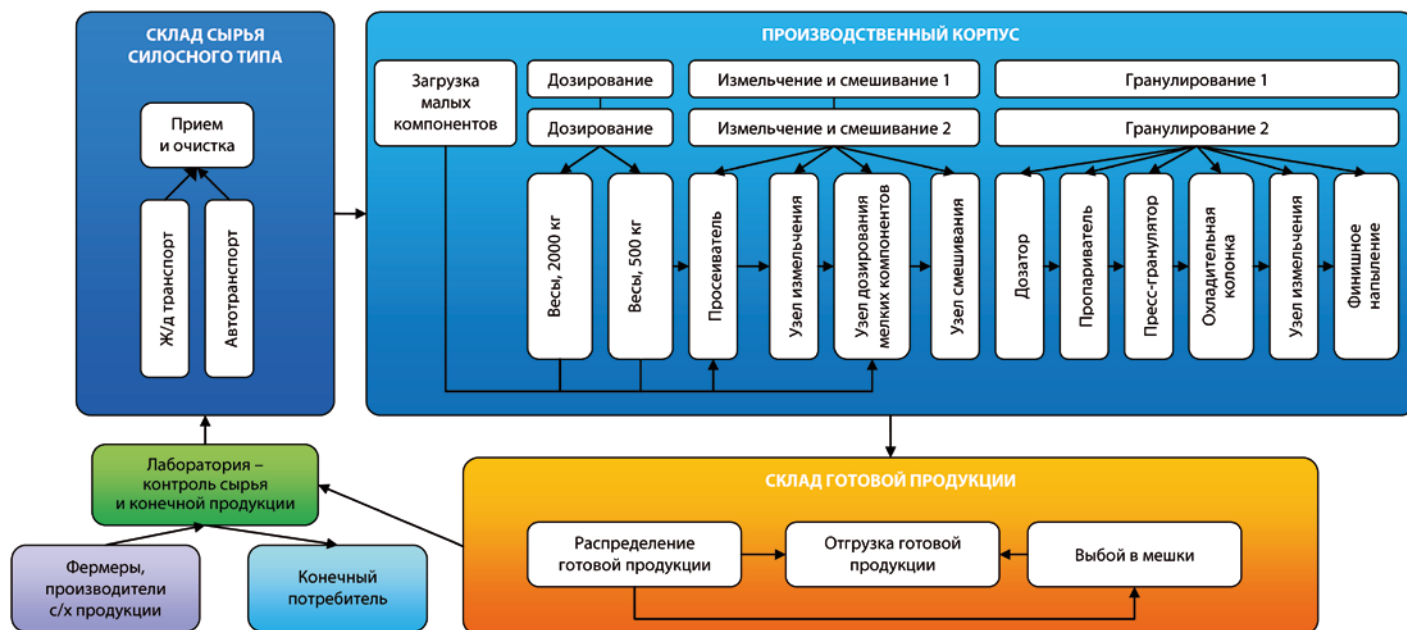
СКЛАД СЫРЬЯ СИЛОСНОГО ТИПА

Прием и очистка

Ж/д транспорт

Автотранспорт

ПРОИЗВОДСТВЕННЫЙ КОРПУС

Загрузка малых компонентов

Дозирование

Дозирование

Измельчение и смешивание 1

Измельчение и смешивание 2

Гранулирование 1

Гранулирование 2

Весы, 2000 кг

Весы, 500 кг

Просеиватель

Узел измельчения

Узел дозирования мелких компонентов

Узел смешивания

Дозатор

Пропариватель

Пресс-гранулятор

Охладительная колонка

Узел измельчения

Финишное напыление

Лаборатория – контроль сырья и конечной продукции

Фермеры, производители с/х продукции

Конечный потребитель

СКЛАД ГОТОВОЙ ПРОДУКЦИИ

Распределение готовой продукции

Отгрузка готовой продукции

Выбой в мешки